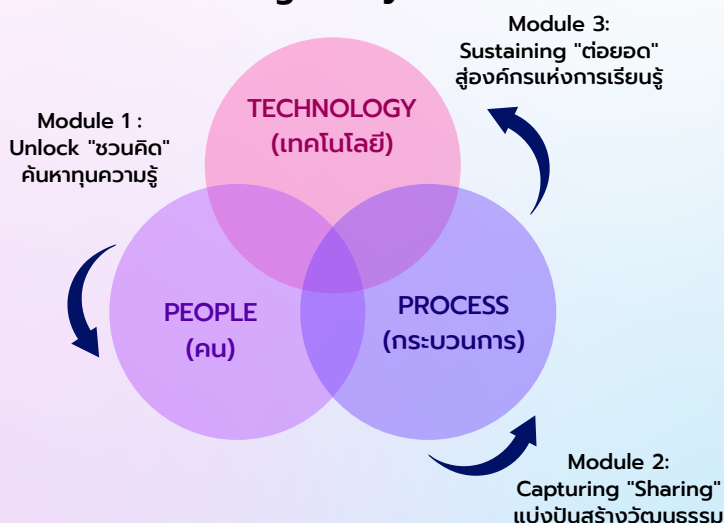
Module 3:
Sustaining "ต่อยอด"
สู่องค์กรแห่งการเรียนรู้

Module 1 :
Unlock "ชวนคิด"
ค้นหาทุนความรู้

TECHNOLOGY
(เทคโนโลยี)

PEOPLE
(คน)

PROCESS
(กระบวนการ)

Module 2:
Capturing "Sharing"
แบ่งปันสร้างวัฒนธรรม